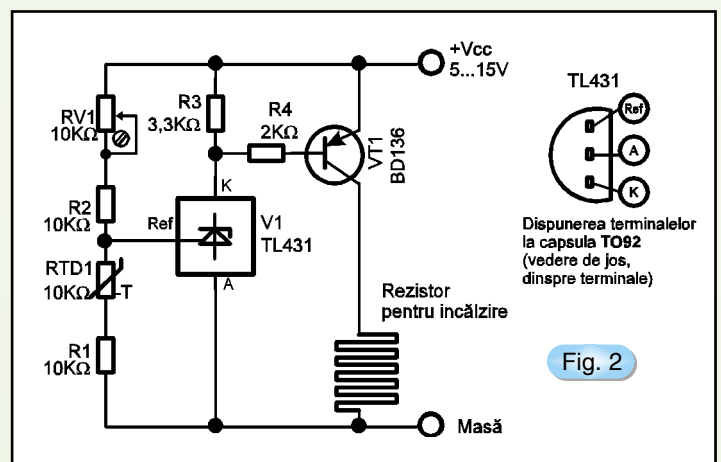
+Vcc
5...15V

RV1
10KΩ

R3
3,3KΩ

R4
2KΩ

VT1
BD136

K

R2
10KΩ

Ref

V1
TL431

RTD1
10KΩ
-T

A

R1
10KΩ

Rezistor pentru încălzire

Masă

TL431

Ref

A

K

Dispunerea terminalelor la capsula TO92 (vedere de jos, dinspre terminale)

Fig. 2